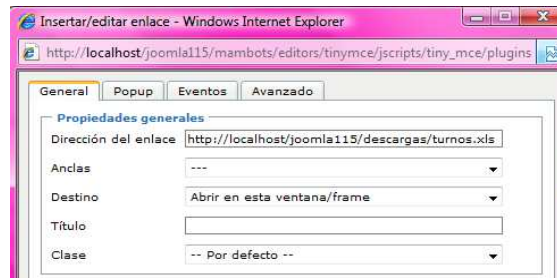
Insertar/editar enlace - Windows Internet Explorer

http://localhost/joomla115/mambots/editors/tinymce/jscripts/tiny_mce/plugins

General | Popup | Eventos | Avanzado

Propiedades generales

Dirección del enlace http://localhost/joomla115/descargas/turnos.xls

Anclas ---

Destino Abrir en esta ventana/frame

Título

Clase -- Por defecto --